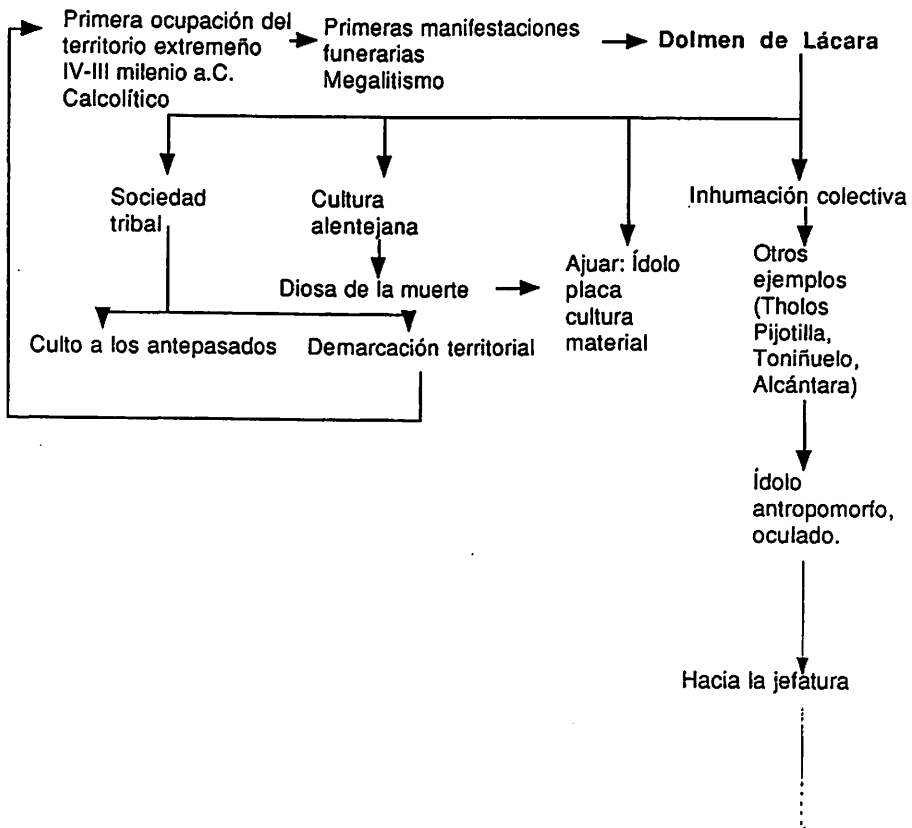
Primera ocupación del territorio extremeño IV-III milenio a.C. Calcolítico

Primeras manifestaciones funerarias Megalitismo

Dolmen de Lácara

Sociedad tribal

Cultura alentejana

Inhumación colectiva

Diosa de la muerte

Ajuar: Ídolo placa cultura material

Otros ejemplos (Tholos Pijotilla, Toniñuelo, Alcántara)

Culto a los antepasados

Demarcación territorial

Ídolo antropomorfo, oculado.

Hacia la jefatura